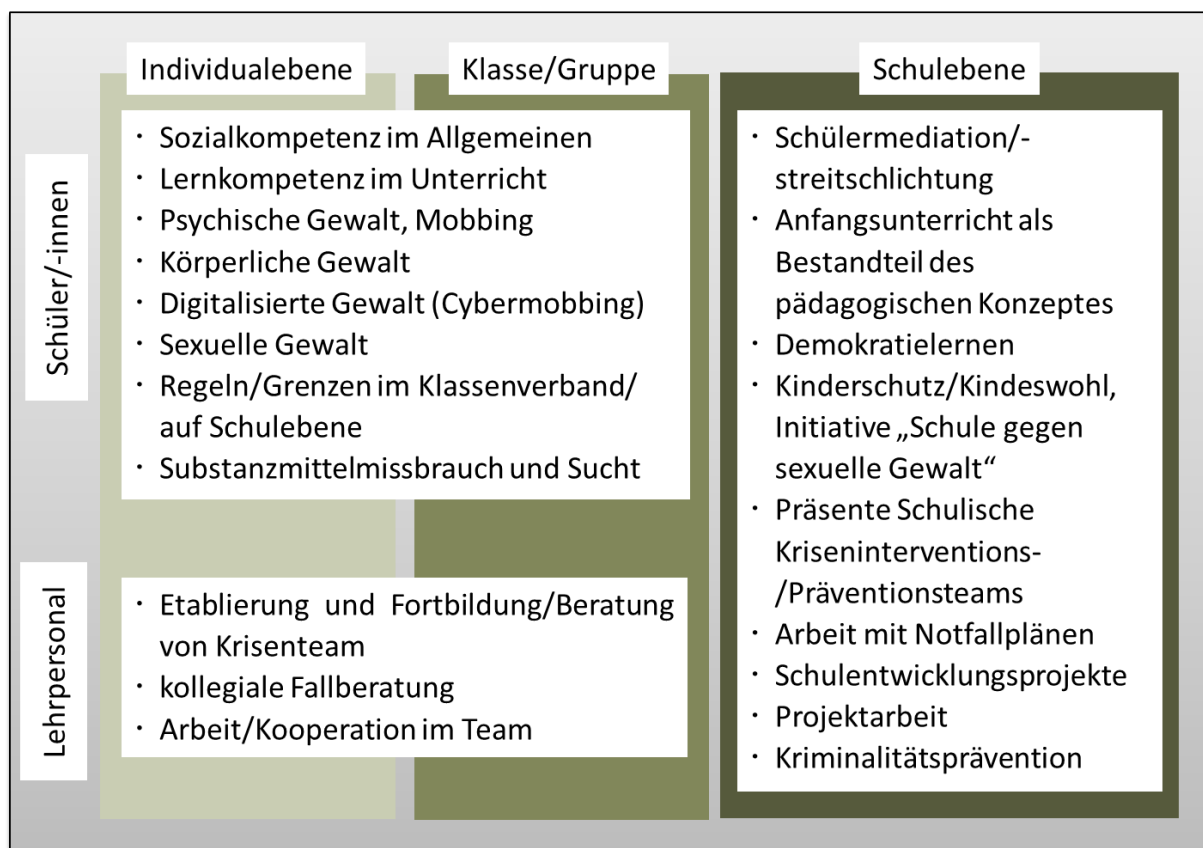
Individualebene

Klasse/Gruppe

Schulebene

Schüler/-innen

- Sozialkompetenz im Allgemeinen
- Lernkompetenz im Unterricht
- Psychische Gewalt, Mobbing
- Körperliche Gewalt
- Digitalisierte Gewalt (Cybermobbing)
- Sexuelle Gewalt
- Regeln/Grenzen im Klassenverband/ auf Schulebene
- Substanzmittelmissbrauch und Sucht

Lehrpersonal

- Etablierung und Fortbildung/Beratung von Krisenteam
- kollegiale Fallberatung
- Arbeit/Kooperation im Team

- Schülermediation/-streitschlichtung
- Anfangsunterricht als Bestandteil des pädagogischen Konzeptes
- Demokratielernen
- Kinderschutz/Kindeswohl, Initiative „Schule gegen sexuelle Gewalt"
- Präsente Schulische Kriseninterventions-/Präventionsteams
- Arbeit mit Notfallplänen
- Schulentwicklungsprojekte
- Projektarbeit
- Kriminalitätsprävention